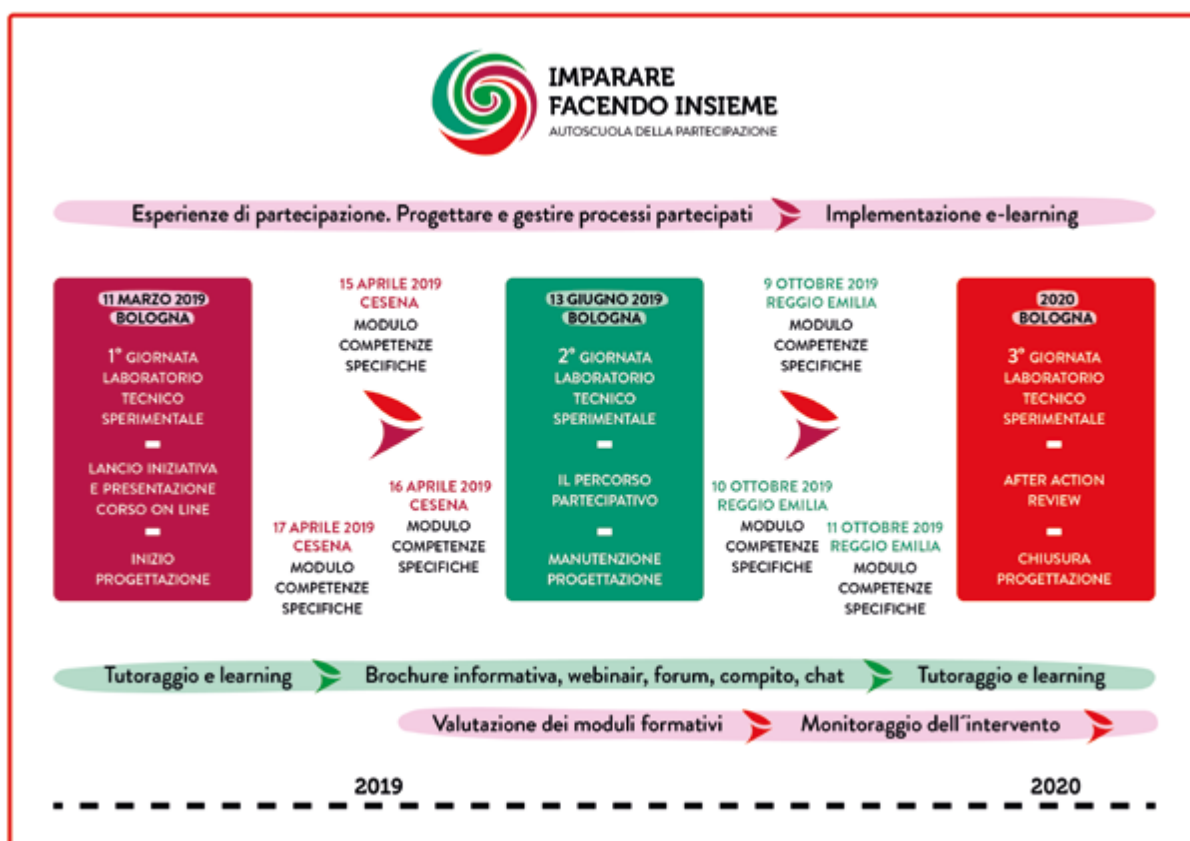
IMPARARE FACENDO INSIEME
AUTOSCUOLA DELLA PARTECIPAZIONE

Esperienze di partecipazione. Progettare e gestire processi partecipati

Implementazione e-learning

11 MARZO 2019
BOLOGNA
1° GIORNATA LABORATORIO TECNICO SPERIMENTALE
-
LANCIO INIZIATIVA E PRESENTAZIONE CORSO ON LINE
-
INIZIO PROGETTAZIONE

15 APRILE 2019
CESENA
MODULO COMPETENZE SPECIFICHE

16 APRILE 2019
CESENA
MODULO COMPETENZE SPECIFICHE

17 APRILE 2019
CESENA
MODULO COMPETENZE SPECIFICHE

13 GIUGNO 2019
BOLOGNA
2° GIORNATA LABORATORIO TECNICO SPERIMENTALE
-
IL PERCORSO PARTECIPATIVO
-
MANUTENZIONE PROGETTAZIONE

9 OTTOBRE 2019
REGGIO EMILIA
MODULO COMPETENZE SPECIFICHE

10 OTTOBRE 2019
REGGIO EMILIA
MODULO COMPETENZE SPECIFICHE

11 OTTOBRE 2019
REGGIO EMILIA
MODULO COMPETENZE SPECIFICHE

2020
BOLOGNA
3° GIORNATA LABORATORIO TECNICO SPERIMENTALE
-
AFTER ACTION REVIEW
-
CHIUSURA PROGETTAZIONE

Tutoraggio e learning

Brochure informativa, webinair, forum, compito, chat

Tutoraggio e learning

Valutazione dei moduli formativi

Monitoraggio dell´intervento

2019

2020